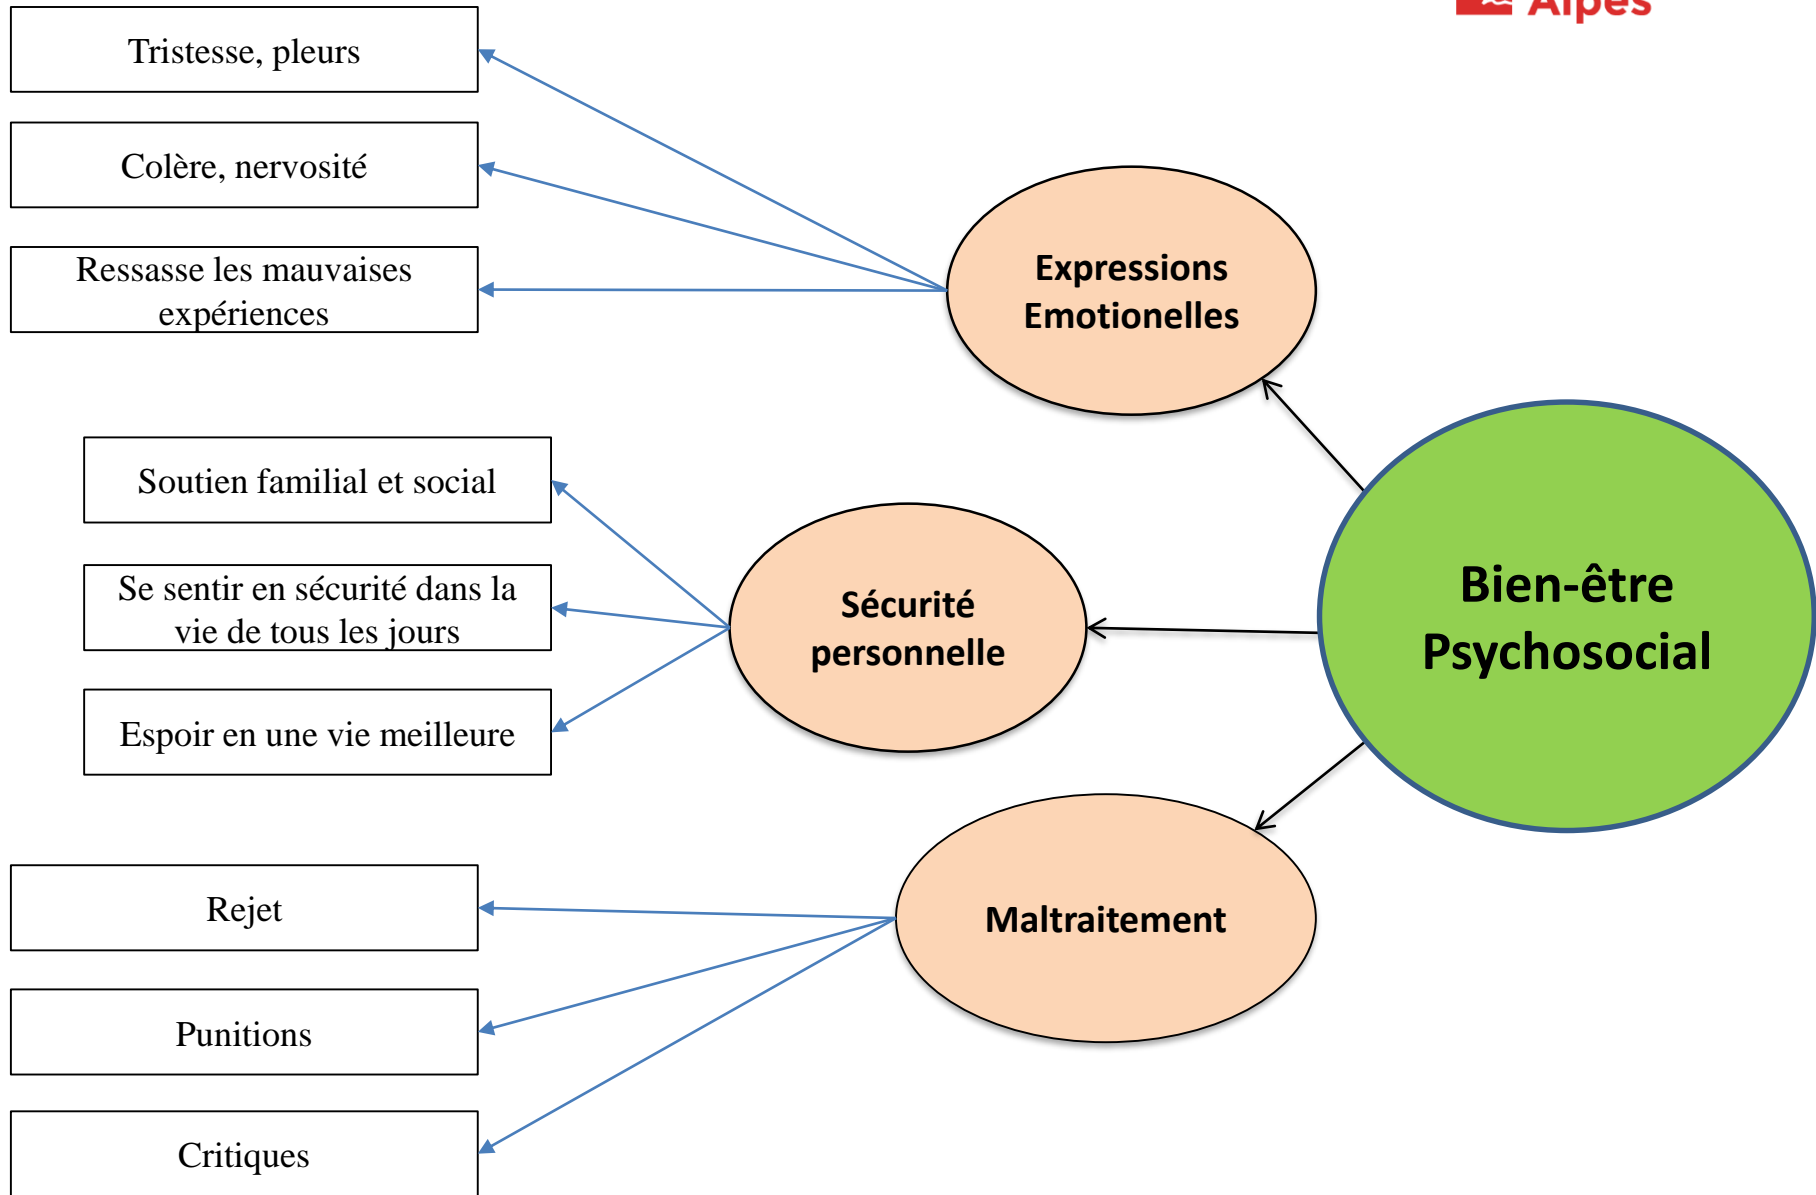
Alpes

Tristesse, pleurs

Colère, nervosité

Ressasse les mauvaises expériences

Expressions Emotionelles

Soutien familial et social

Se sentir en sécurité dans la vie de tous les jours

Espoir en une vie meilleure

Sécurité personnelle

Bien-être Psychosocial

Rejet

Punitions

Critiques

Maltraitement